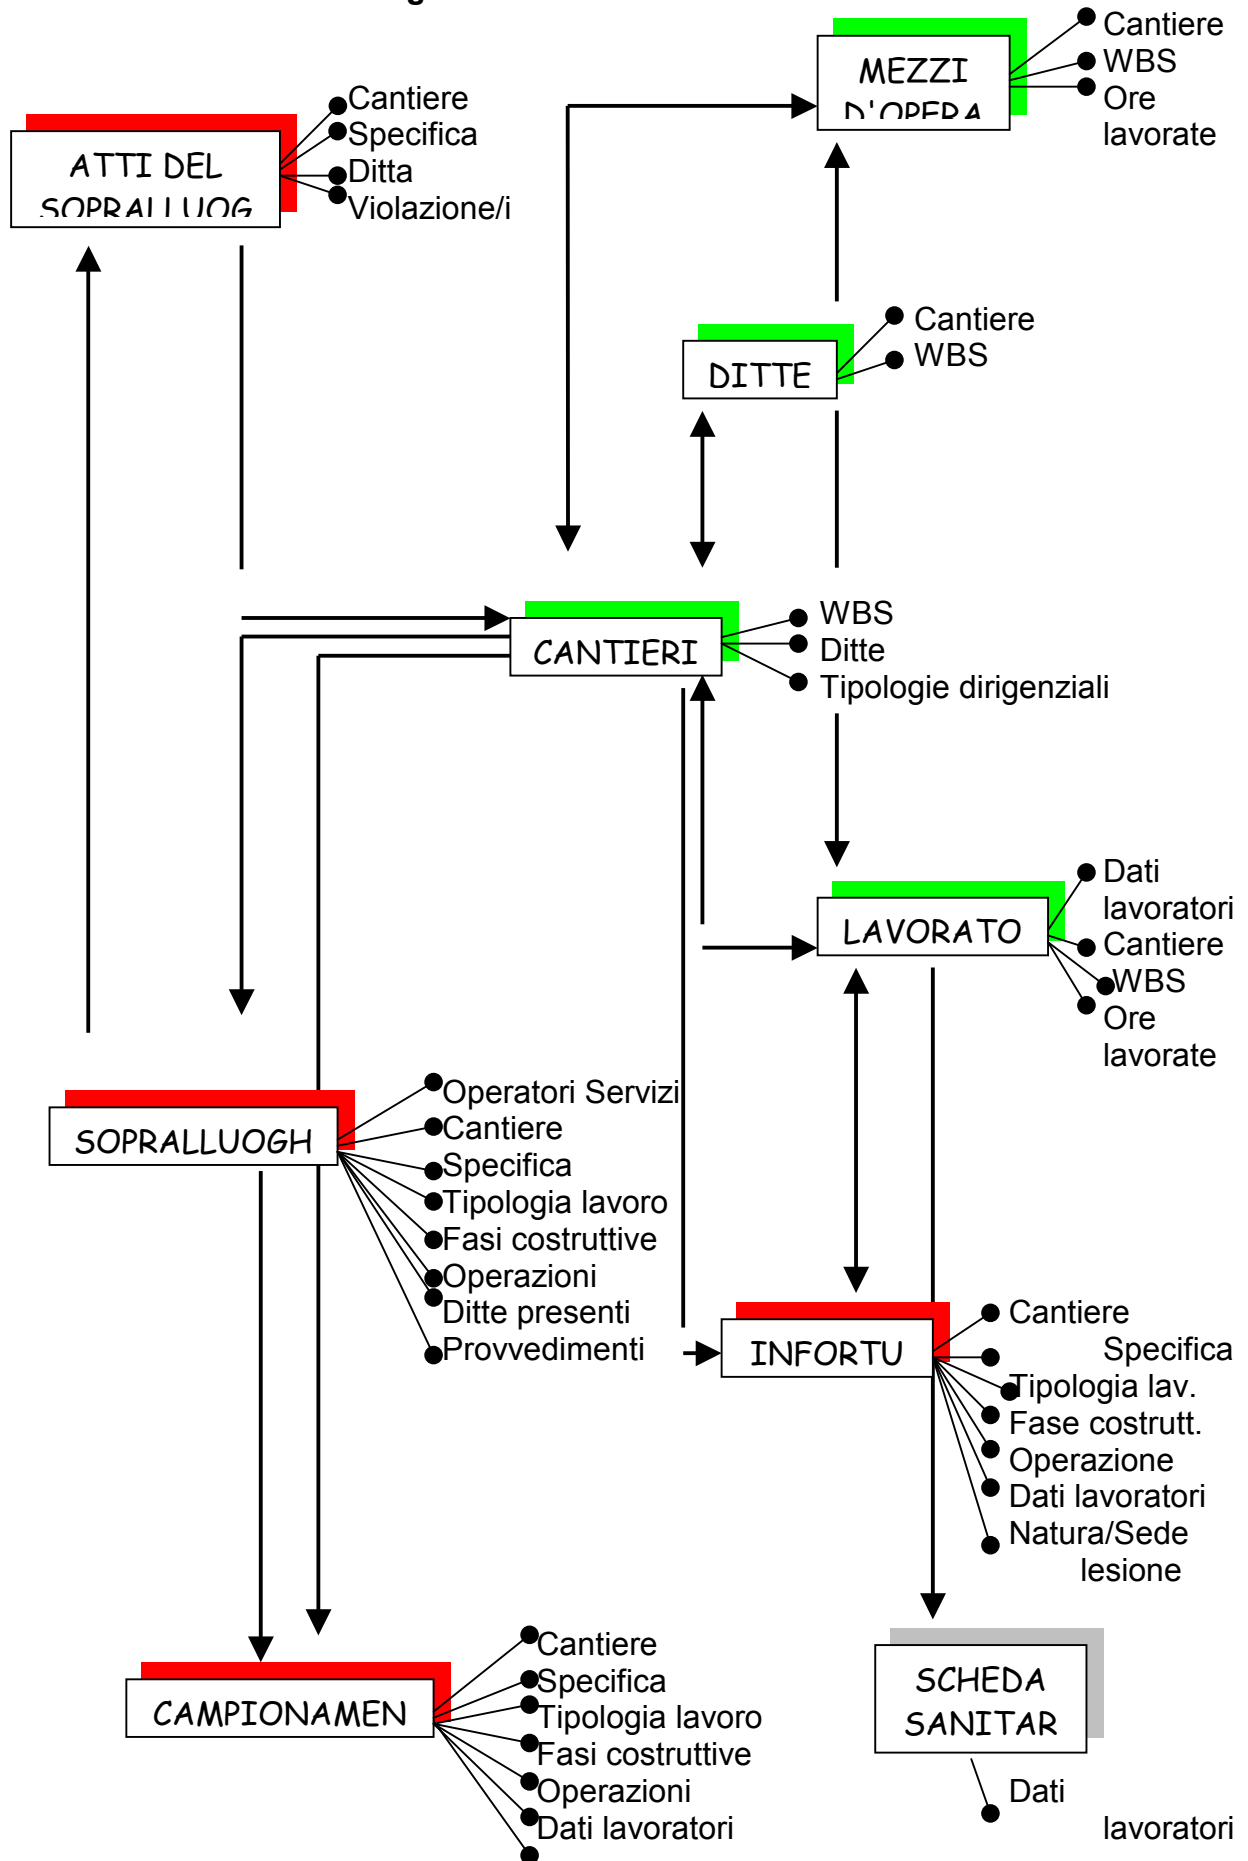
MEZZI D'OPERA

Cantiere
WBS
Ore lavorate

ATTI DEL SOPRALLUOG

Cantiere
Specifica
Ditta
Violazione/i

DITTE

Cantiere
WBS

CANTIERI

WBS
Ditte
Tipologie dirigenziali

LAVORATO

Dati lavoratori
Cantiere
WBS
Ore lavorate

SOPRALLUOGH

Operatori Servizi
Cantiere
Specifica
Tipologia lavoro
Fasi costruttive
Operazioni
Ditte presenti
Provvedimenti

INFORTU

Cantiere
Specifica
Tipologia lav.
Fase costrutt.
Operazione
Dati lavoratori
Natura/Sede lesione

CAMPIONAMEN

Cantiere
Specifica
Tipologia lavoro
Fasi costruttive
Operazioni
Dati lavoratori

SCHEDA SANITAR

Dati lavoratori